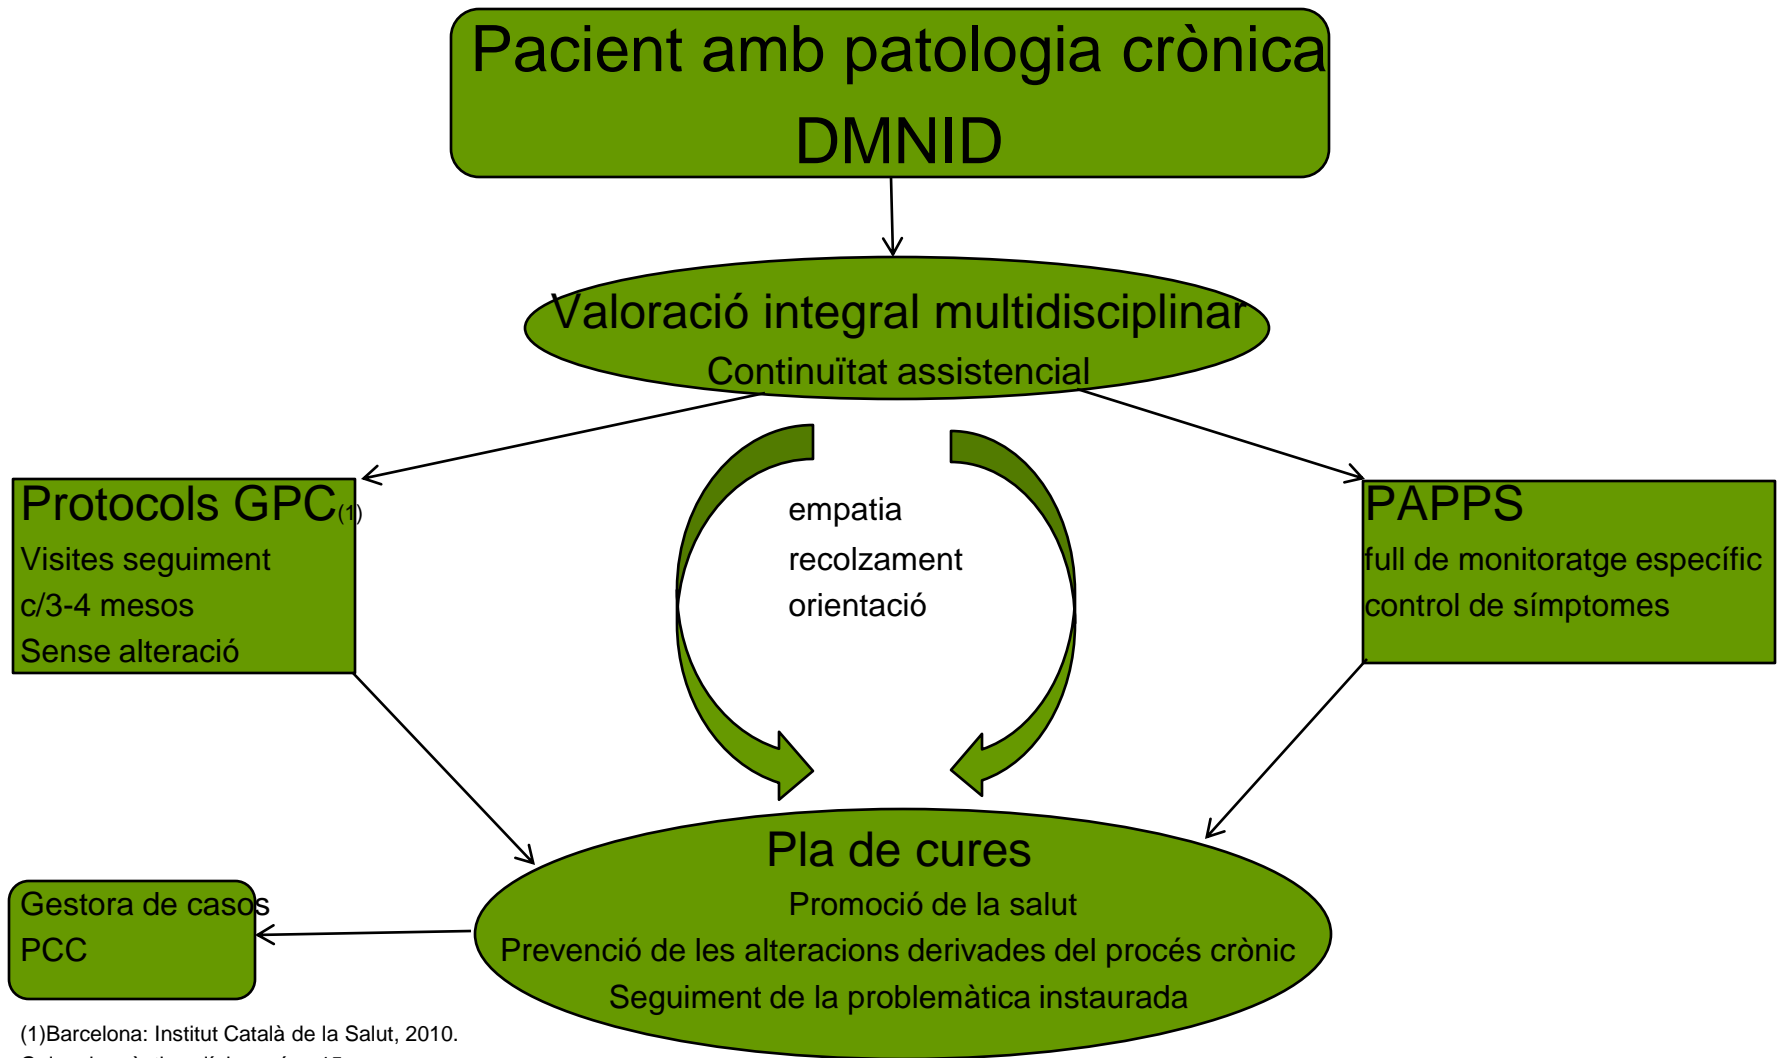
Pacient amb patologia crònica
DMNID

Valoració integral multidisciplinar
Continuïtat assistencial

Protocols GPC$_{(1)}$
Visites seguiment
c/3-4 mesos
Sense alteració

empatia
recolzament
orientació

PAPPS
full de monitoratge específic
control de símptomes

Pla de cures
Promoció de la salut
Prevenció de les alteracions derivades del procés crònic
Seguiment de la problemàtica instaurada

Gestora de casos
PCC

(1)Barcelona: Institut Català de la Salut, 2010.
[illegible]